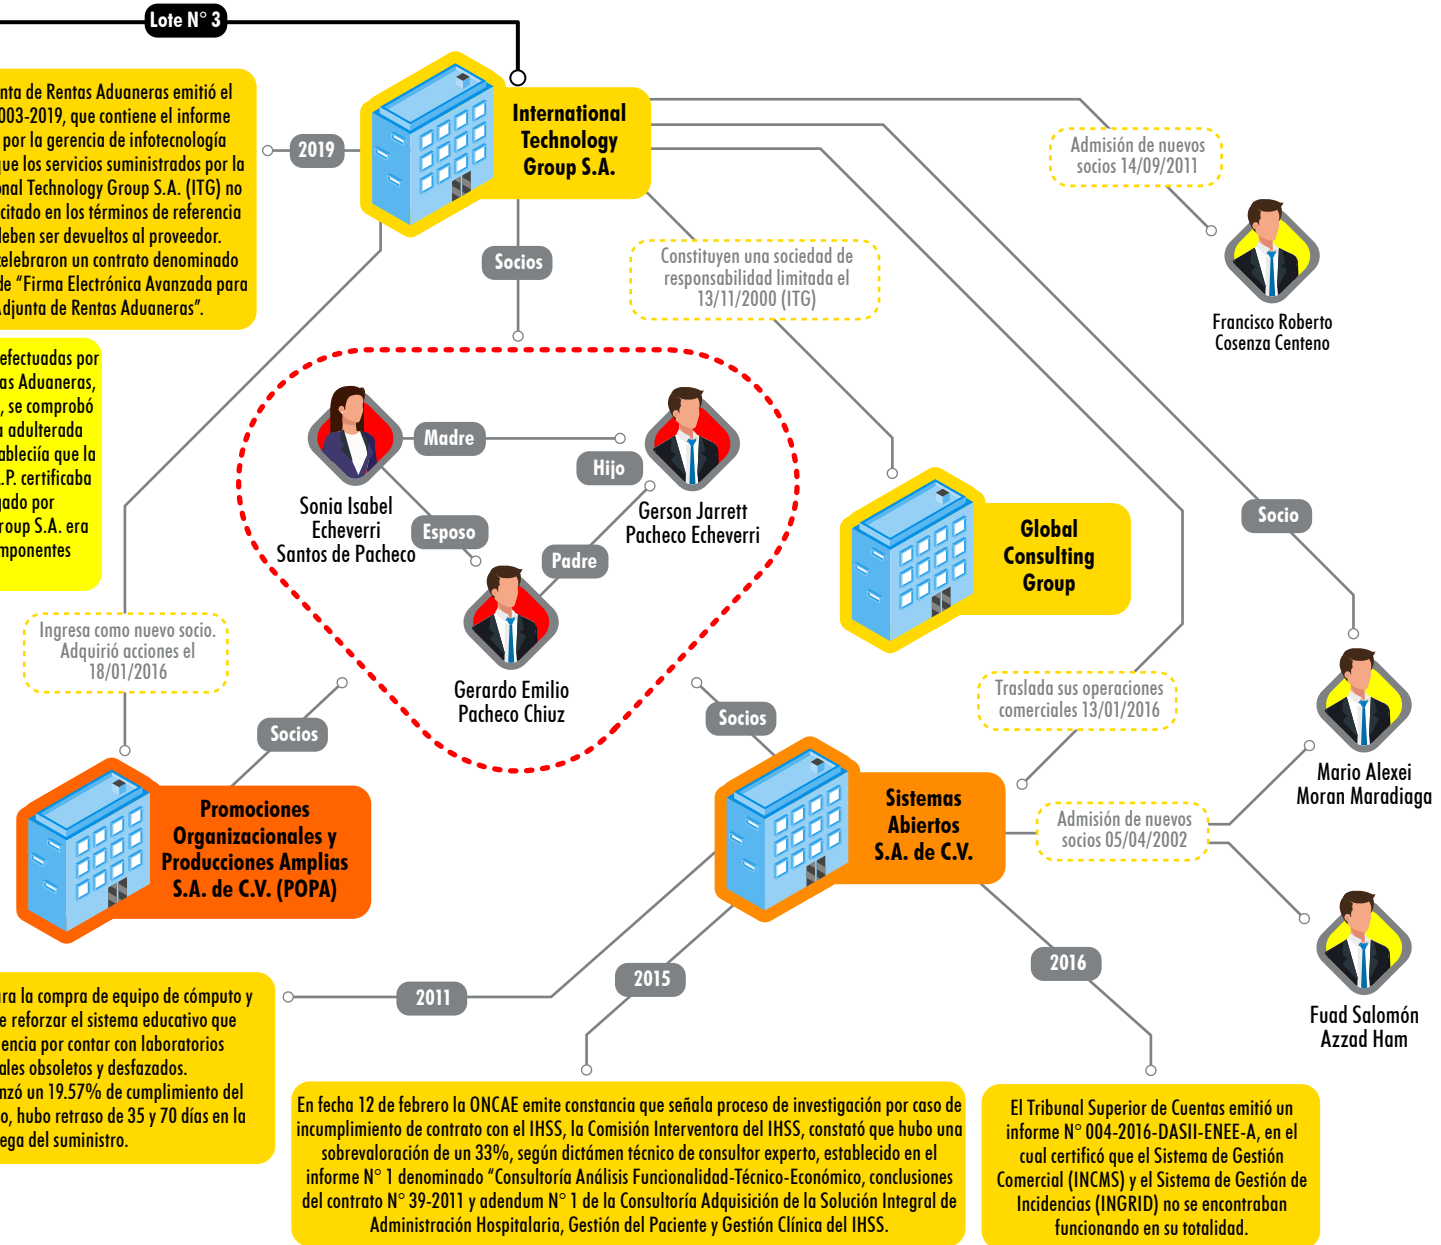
Lote N° 3

nta de Rentas Aduaneras emitió el 003-2019, que contiene el informe por la gerencia de infotecnología que los servicios suministrados por la onal Technology Group S.A. (ITG) no citado en los términos de referencia deben ser devueltos al proveedor. elebraron un contrato denominado de "Firma Electrónica Avanzada para djunta de Rentas Aduaneras".

2019

International Technology Group S.A.

Socios

Constituyen una sociedad de responsabilidad limitada el 13/11/2000 (ITG)

Admisión de nuevos socios 14/09/2011

Francisco Roberto Cosenza Centeno

efectuadas por as Aduaneras, , se comprobó a adulterada ablecía que la .P. certificaba ado por roup S.A. era mponentes

Madre

Hijo

Sonia Isabel Echeverri Santos de Pacheco

Esposo

Gerson Jarrett Pacheco Echeverri

Padre

Gerardo Emilio Pacheco Chiuz

Global Consulting Group

Socio

Ingresa como nuevo socio. Adquirió acciones el 18/01/2016

Socios

Socios

Traslada sus operaciones comerciales 13/01/2016

Mario Alexei Moran Maradiaga

Promociones Organizacionales y Producciones Amplias S.A. de C.V. (POPA)

Sistemas Abiertos S.A. de C.V.

Admisión de nuevos socios 05/04/2002

Fuad Salomón Azzad Ham

ra la compra de equipo de cómputo y e reforzar el sistema educativo que encia por contar con laboratorios ales obsoletos y desfazados. nzó un 19.57% de cumplimiento del o, hubo retraso de 35 y 70 días en la ega del suministro.

2011

2015

2016

En fecha 12 de febrero la ONCAE emite constancia que señala proceso de investigación por caso de incumplimiento de contrato con el IHSS, la Comisión Interventora del IHSS, constató que hubo una sobrevaloración de un 33%, según dictámen técnico de consultor experto, establecido en el informe N° 1 denominado "Consultoría Análisis Funcionalidad-Técnico-Económico, conclusiones del contrato N° 39-2011 y adendum N° 1 de la Consultoría Adquisición de la Solución Integral de Administración Hospitalaria, Gestión del Paciente y Gestión Clínica del IHSS.

El Tribunal Superior de Cuentas emitió un informe N° 004-2016-DASII-ENEE-A, en el cual certificó que el Sistema de Gestión Comercial (INCMS) y el Sistema de Gestión de Incidencias (INGRID) no se encontraban funcionando en su totalidad.